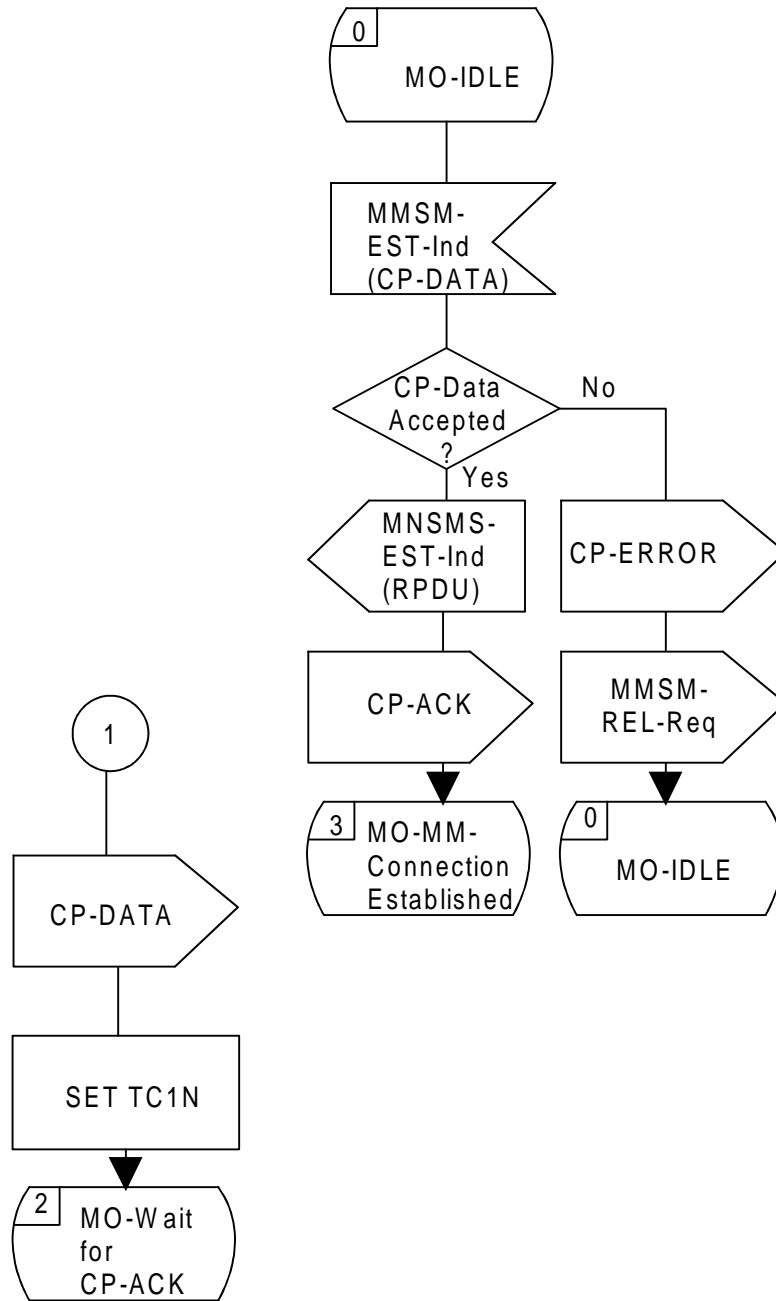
0
MO-IDLE

MMSM-EST-Ind (CP-DATA)

CP-Data Accepted ?

No

Yes

MNSMS-EST-Ind (RPDU)

CP-ERROR

CP-ACK

MMSM-REL-Req

3 MO-MM-Connection Established

0 MO-IDLE

1

CP-DATA

SET TC1N

2 MO-Wait for CP-ACK